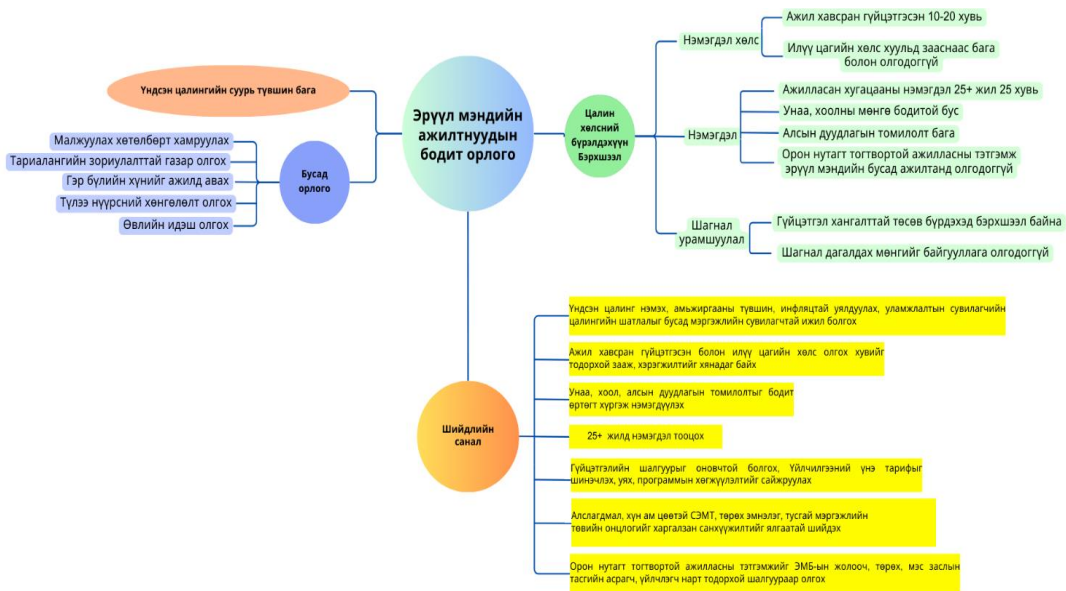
Эрүүл мэндийн ажилтнуудын бодит орлого

Үндсэн цалингийн суурь түвшин бага

Бусад орлого

Малжуулах хөтөлбөрт хамруулах

Тариалангийн зориулалттай газар олгох

Гэр бүлийн хүнийг ажилд авах

Түлээ нүүрсний хөнгөлөлт олгох

Өвлийн идэш олгох

Цалин хөлсний бүрэлдэхүүн бэрхшээл

Нэмэгдэл хөлс

Ажил хавсран гүйцэтгэсэн 10-20 хувь

Илүү цагийн хөлс хуульд заасанаас бага болон олгодоггүй

Нэмэгдэл

Ажилласан хугацааны нэмэгдэл 25+ жил 25 хувь

Унаа, хоолны мөнгө бодитой бус

Алсын дуудлагын томилолт бага

Орон нутагт тогтвортой ажилласны тэтгэмж эрүүл мэндийн бусад ажилтанд олгодоггүй

Шагнал урамшуулал

Гүйцэтгэл хангалттай төсөв бүрдэхэд бэрхшээл байна

Шагнал дагалдах мөнгийг байгууллага олгодоггүй

Шийдлийн санал

Үндсэн цалинг нэмэх, амьжиргааны түвшин, инфляцтай уялдуулах, уламжлалтын сувилагчийн цалингийн шатлалыг бусад мэргэжлийн сувилагчтай ижил болгох

Ажил хавсран гүйцэтгэсэн болон илүү цагийн хөлс олгох хувийг тодорхой зааж, хэрэгжилтийг хянадаг байх

Унаа, хоол, алсын дуудлагын томилолтыг бодит өртөгт хүргэж нэмэгдүүлэх

25+ жилд нэмэгдэл тооцох

Гүйцэтгэлийн шалгуурыг оновчтой болгох, Үйлчилгээний үнэ тарифыг шинэчлэх, уях, программын хөгжүүлэлтийг сайжруулах

Алслагдмал, хүн ам цөөтэй СЭМТ, төрөх эмнэлэг, тусгай мэргэжлийн төвийн онцлогийг харгалзан санхүүжилтийг ялгаатай шийдэх

Орон нутагт тогтвортой ажилласны тэтгэмжийг ЭМБ-ын жолооч, төрөх, мэс заслын тасгийн асрагч, үйлчлэгч нарт тодорхой шалгуураар олгох